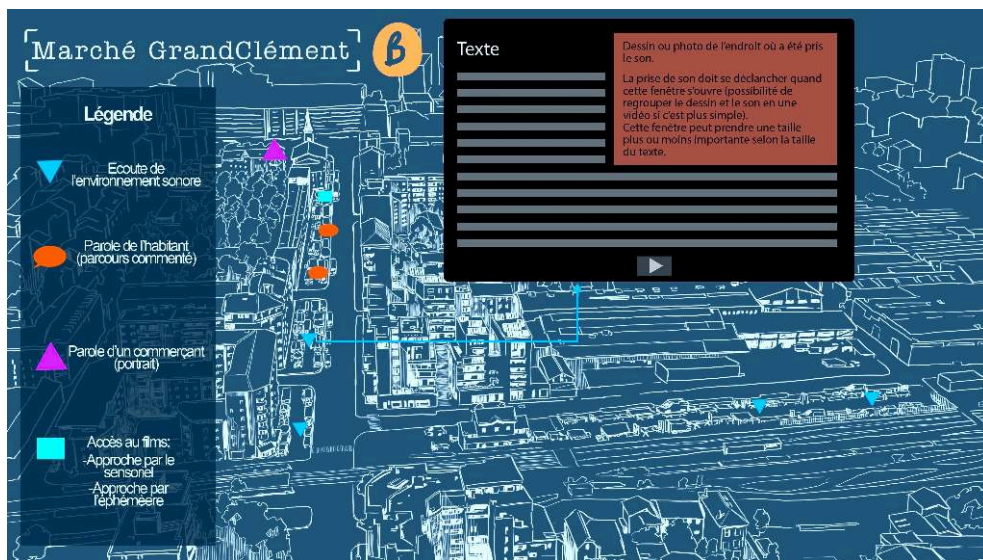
Marché GrandClément

B

Légende

Ecoute de l'environnement sonore

Parole de l'habitant (parcours commenté)

Parole d'un commerçant (portrait)

Accès au films:
-Approche par le sensonel
-Approche par l'éphemeère

Texte

Dessin ou photo de l'endroit où a été pris le son.

La prise de son doit se déclancher quand cette fenêtre s'ouvre (possibilité de regrouper le dessin et le son en une vidéo si c'est plus simple).
Cette fenêtre peut prendre une taille plus ou moins importante selon la taille du texte.